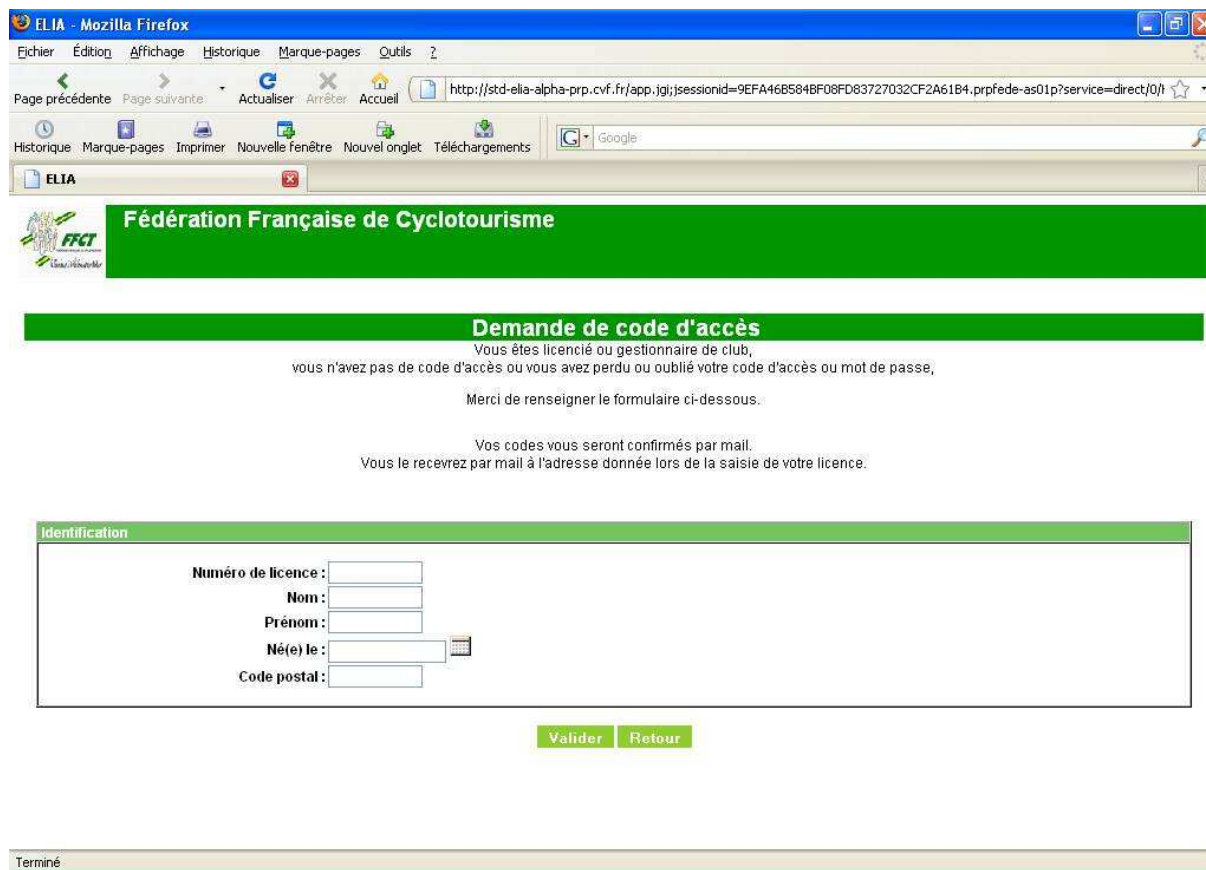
ELIA - Mozilla Firefox

Fichier Édition Affichage Historique Marque-pages Outils ?

Page précédente Page suivante Actualiser Arrêter Accueil http://std-elia-alpha-prp.cvf.fr/app.jgi;jsessionid=9EFA46B584BF08FD83727032CF2A61B4.prpfede-as01p?service=direct/0/

Historique Marque-pages Imprimer Nouvelle fenêtre Nouvel onglet Téléchargements Google

ELIA

FFCT

Fédération Française de Cyclotourisme

Demande de code d'accès

Vous êtes licencié ou gestionnaire de club,
vous n'avez pas de code d'accès ou vous avez perdu ou oublié votre code d'accès ou mot de passe,

Merci de renseigner le formulaire ci-dessous.

Vos codes vous seront confirmés par mail.
Vous le recevrez par mail à l'adresse donnée lors de la saisie de votre licence.

Identification

Numéro de licence :
Nom :
Prénom :
Né(e) le :
Code postal :

Valider Retour

Terminé